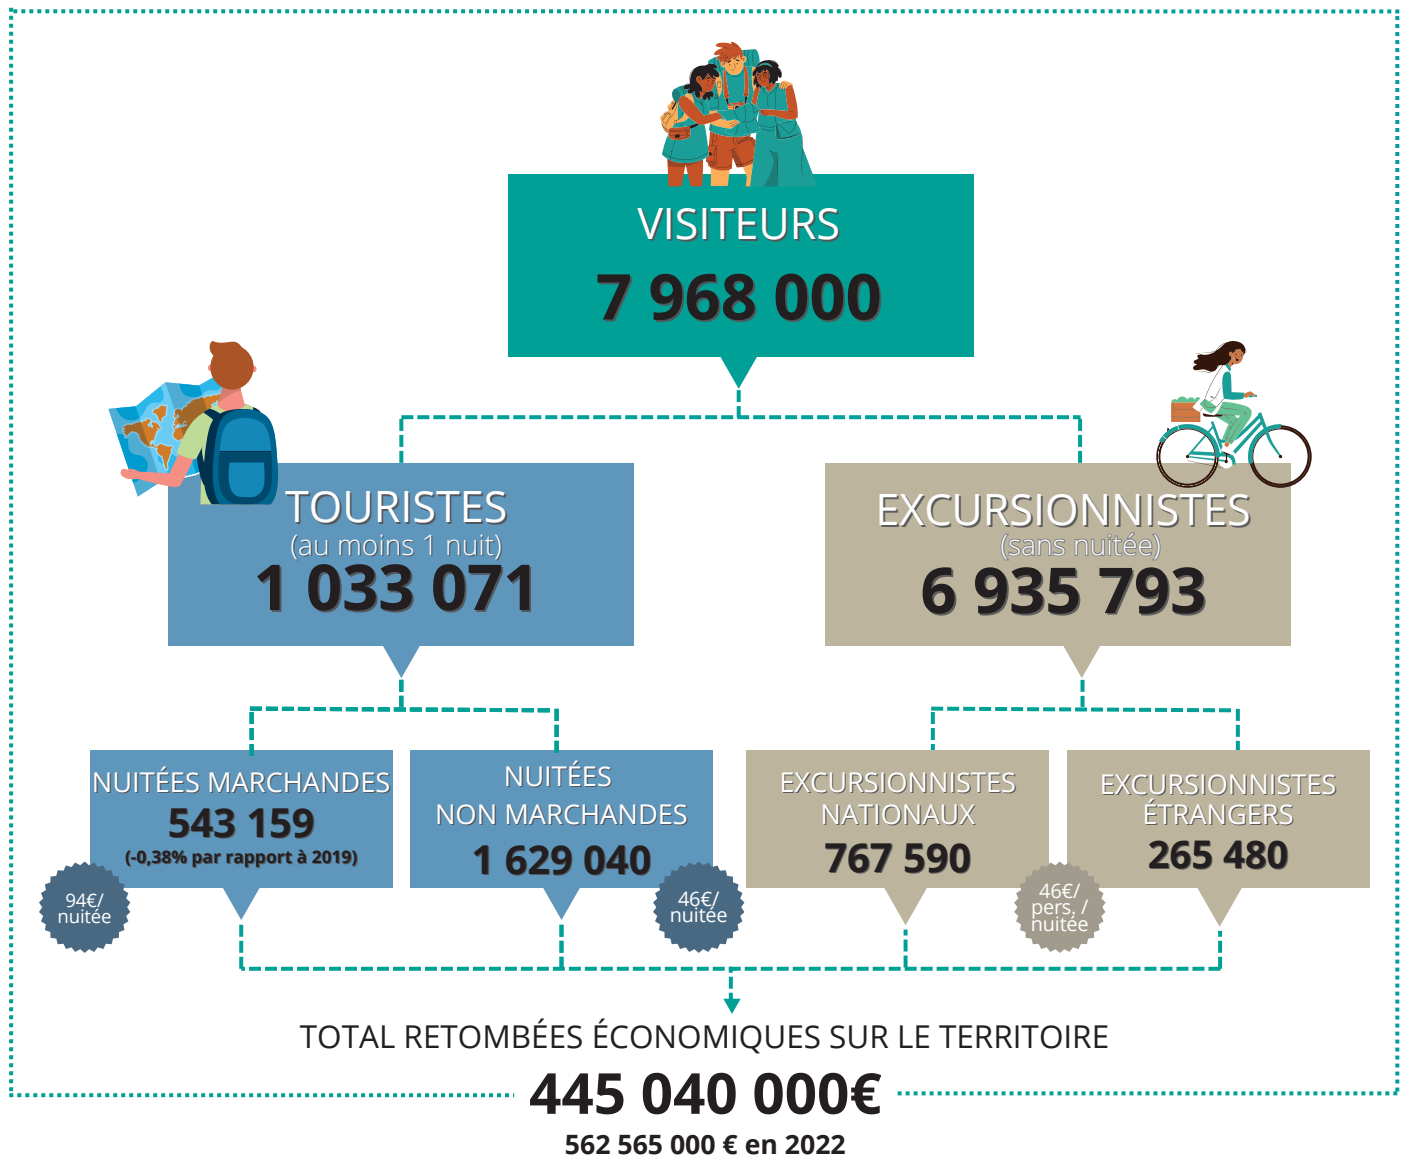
VISITEURS
7 968 000

TOURISTES
(au moins 1 nuit)
1 033 071

EXCURSIONNISTES
(sans nuitée)
6 935 793

NUITÉES MARCHANDES
543 159
(-0,38% par rapport à 2019)

94€/ nuitée

NUITÉES NON MARCHANDES
1 629 040

46€/ nuitée

EXCURSIONNISTES NATIONAUX
767 590

46€/ pers. / nuitée

EXCURSIONNISTES ÉTRANGERS
265 480

TOTAL RETOMBÉES ÉCONOMIQUES SUR LE TERRITOIRE
445 040 000€
562 565 000 € en 2022